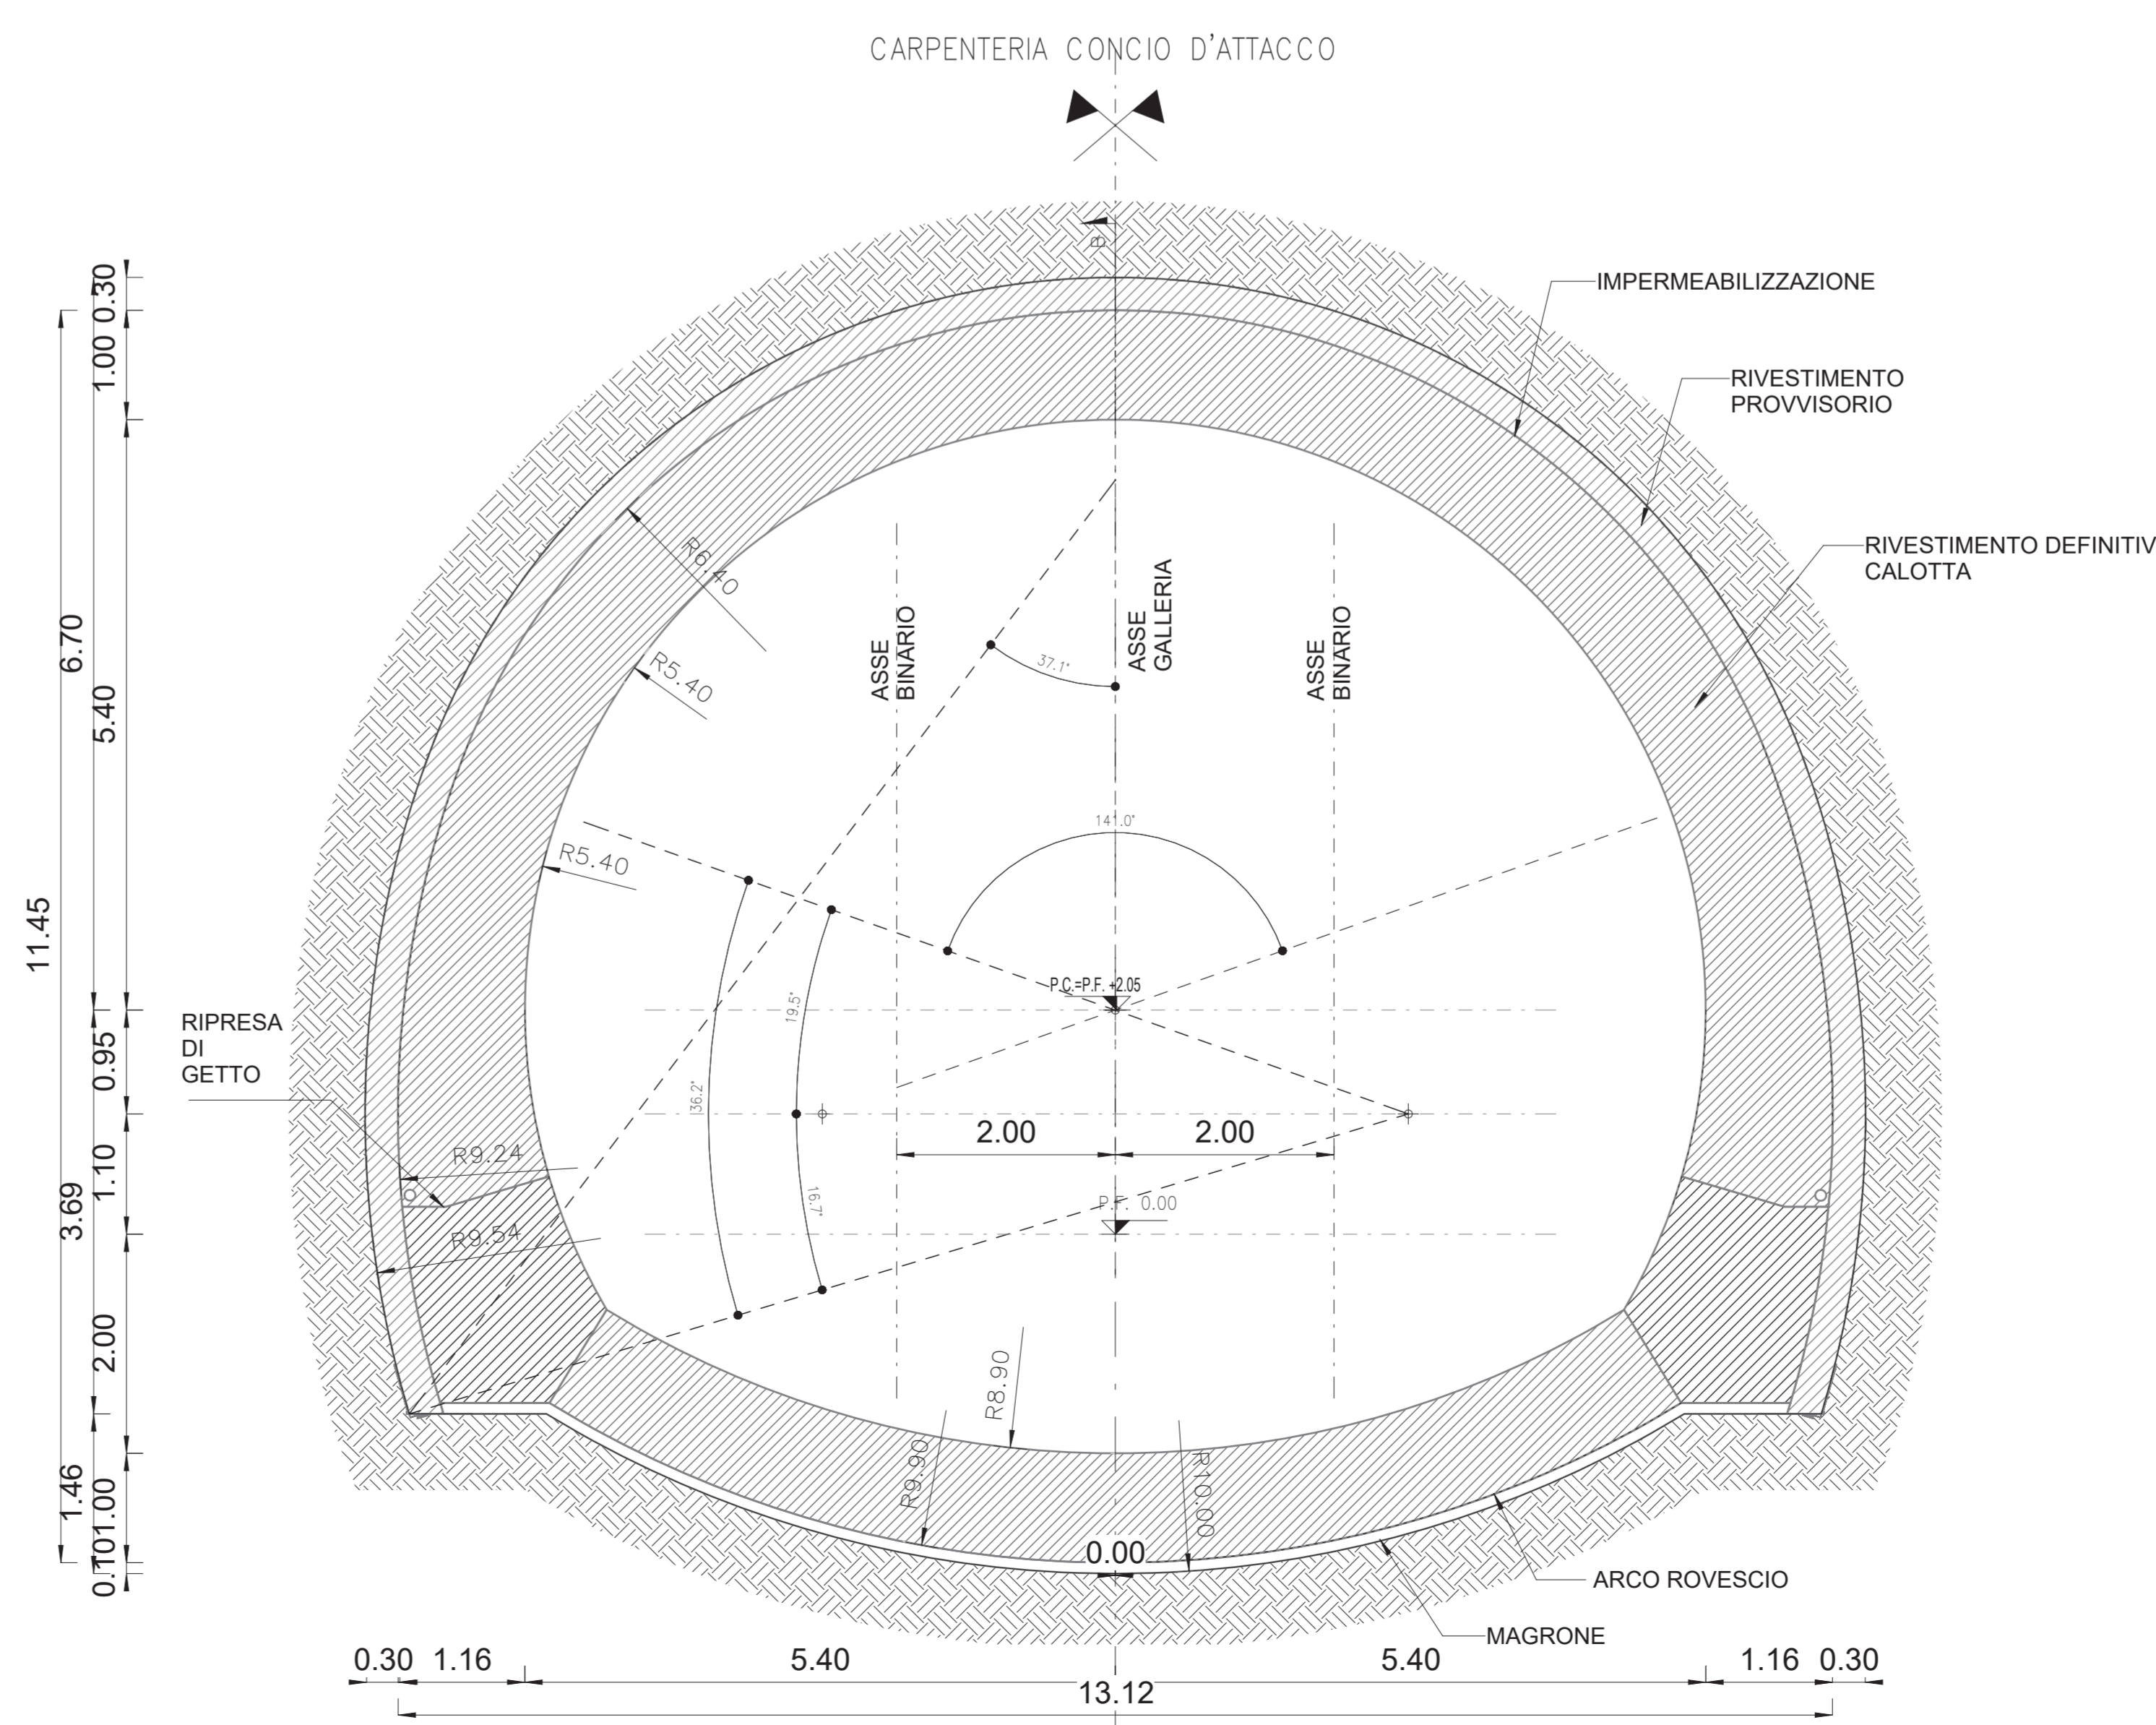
CARPENTERIA CONCIO D'ATTACCO

B

IMPERMEABILIZZAZIONE

RIVESTIMENTO PROVVISORIO

RIVESTIMENTO DEFINITIV CALOTTA

R6.40

R5.40

ASSE BINARIO

ASSE GALLERIA

ASSE BINARIO

37.1°

141.0°

R5.40

P.C.=P.F. +2.05

19.5°

36.2°

16.7°

2.00

2.00

P.F. 0.00

RIPRESA DI GETTO

R9.24

R9.54

R8.90

R9.90

R10.00

0.00

ARCO ROVESCIO

MAGRONE

0.30 1.00 6.70 5.40 11.45 0.95 1.10 3.69 2.00 1.46 1.00 0.10 0.10

0.30 1.16 5.40 5.40 1.16 0.30

13.12